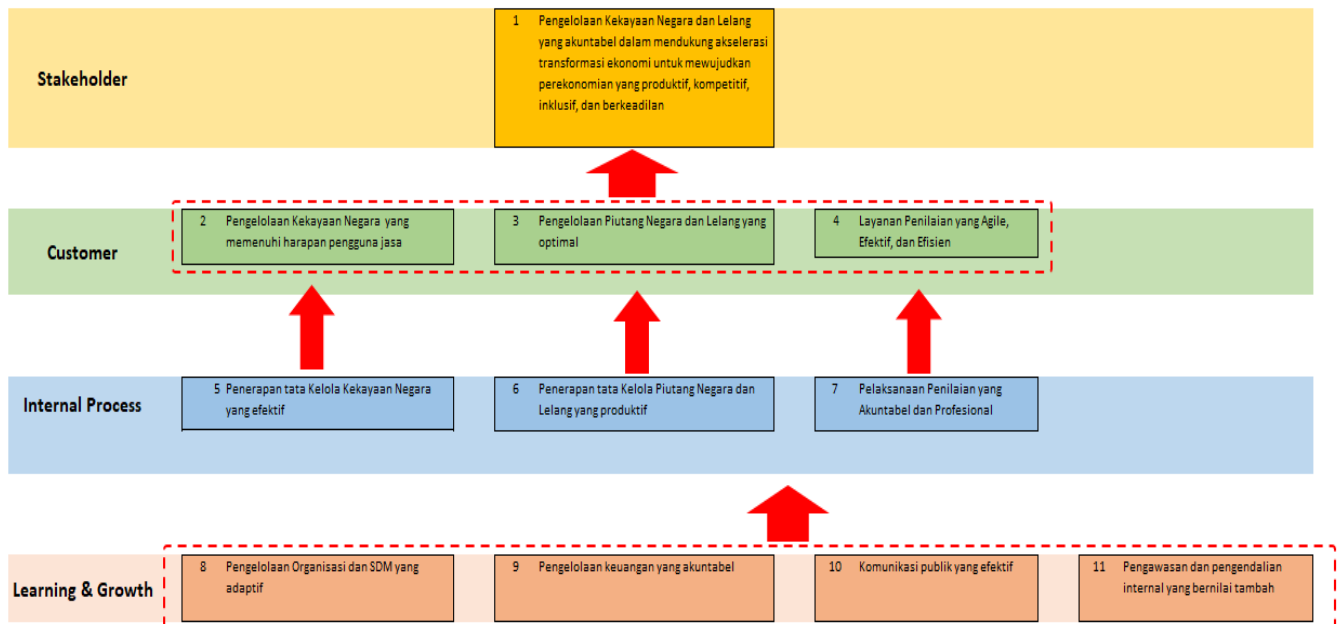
Stakeholder

1 Pengelolaan Kekayaan Negara dan Lelang yang akuntabel dalam mendukung akselerasi transformasi ekonomi untuk mewujudkan perekonomian yang produktif, kompetitif, inklusif, dan berkeadilan

Customer

2 Pengelolaan Kekayaan Negara yang memenuhi harapan pengguna jasa

3 Pengelolaan Piutang Negara dan Lelang yang optimal

4 Layanan Penilaian yang Agile, Efektif, dan Efisien

Internal Process

5 Penerapan tata Kelola Kekayaan Negara yang efektif

6 Penerapan tata Kelola Piutang Negara dan Lelang yang produktif

7 Pelaksanaan Penilaian yang Akuntabel dan Profesional

Learning & Growth

8 Pengelolaan Organisasi dan SDM yang adaptif

9 Pengelolaan keuangan yang akuntabel

10 Komunikasi publik yang efektif

11 Pengawasan dan pengendalian internal yang bernilai tambah